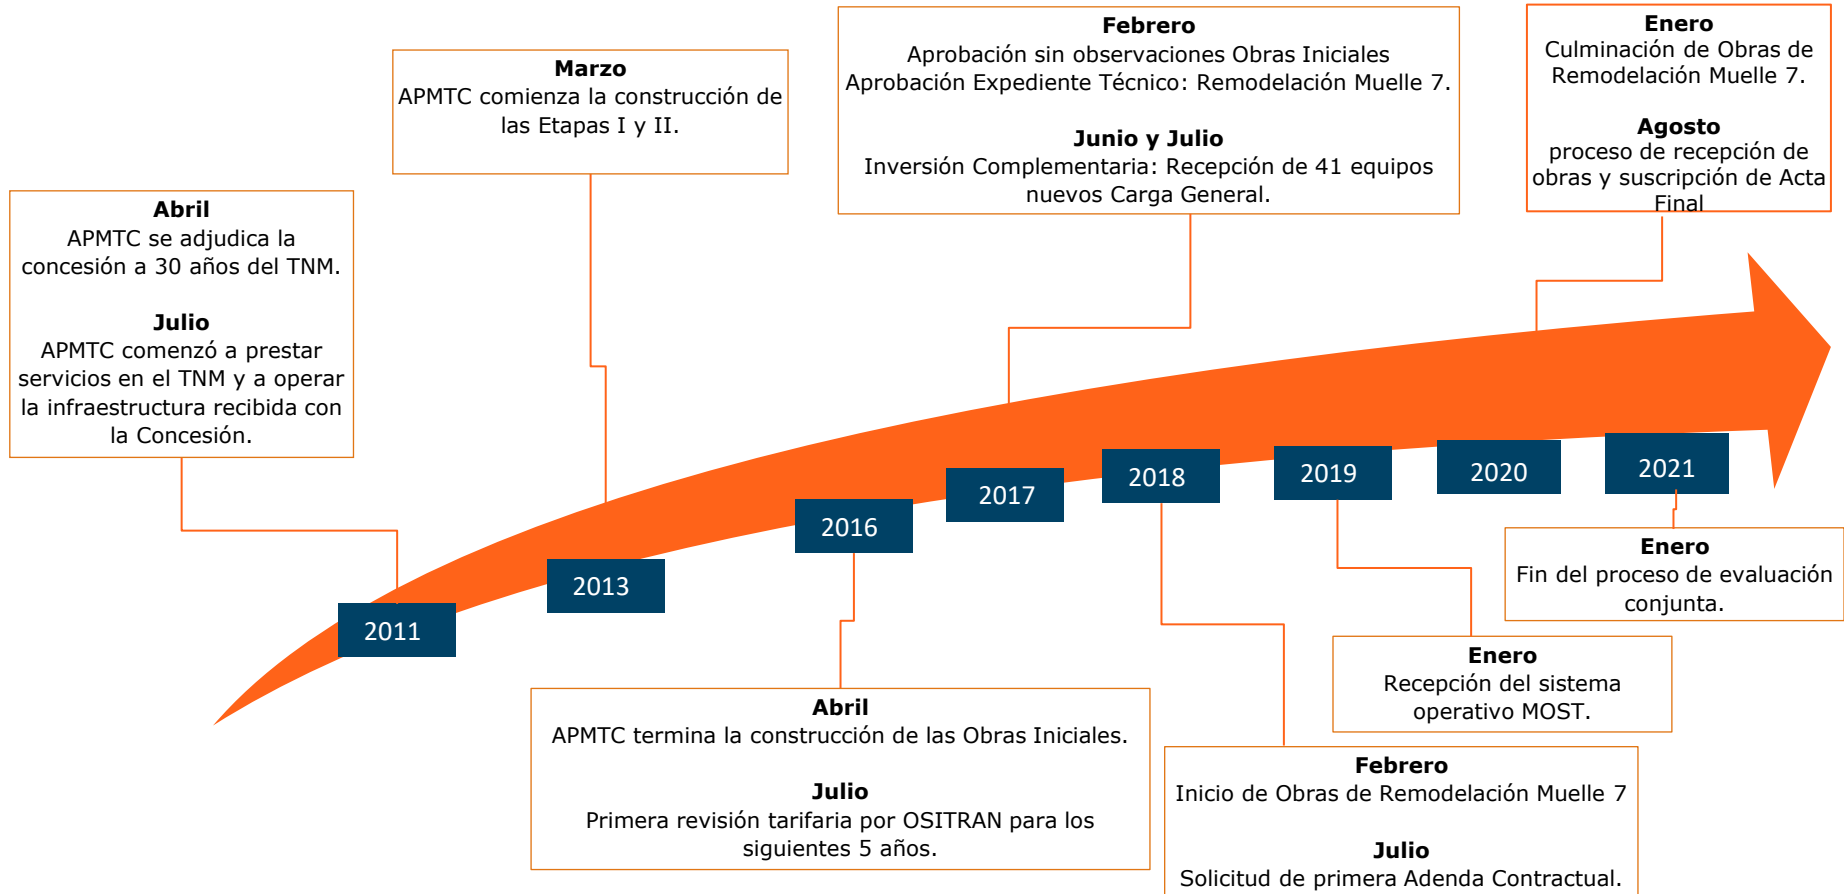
Abril
APMTC se adjudica la concesión a 30 años del TNM.

Julio
APMTC comenzó a prestar servicios en el TNM y a operar la infraestructura recibida con la Concesión.

Marzo
APMTC comienza la construcción de las Etapas I y II.

Febrero
Aprobación sin observaciones Obras Iniciales
Aprobación Expediente Técnico: Remodelación Muelle 7.

Junio y Julio
Inversión Complementaria: Recepción de 41 equipos nuevos Carga General.

Enero
Culminación de Obras de Remodelación Muelle 7.

Agosto
proceso de recepción de obras y suscripción de Acta Final

2011

2013

2016

2017

2018

2019

2020

2021

Enero
Fin del proceso de evaluación conjunta.

Enero
Recepción del sistema operativo MOST.

Abril
APMTC termina la construcción de las Obras Iniciales.

Julio
Primera revisión tarifaria por OSITRAN para los siguientes 5 años.

Febrero
Inicio de Obras de Remodelación Muelle 7

Julio
Solicitud de primera Adenda Contractual.